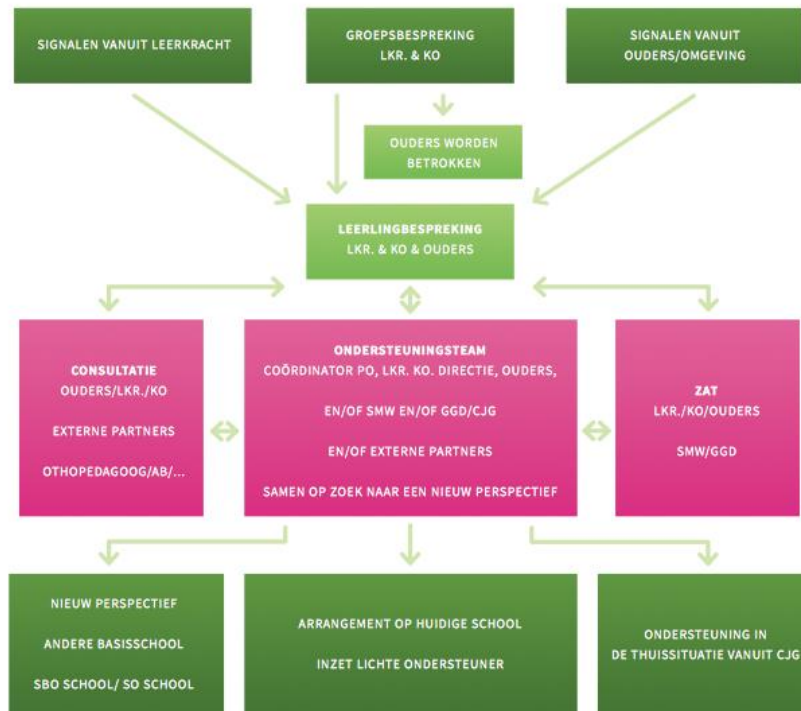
SIGNALEN VANUIT LEERKRACHT

GROEPSBESPREKING
LKR. & KO

SIGNALEN VANUIT
OUDERS/OMGEVING

OUDERS WORDEN
BETROKKEN

LEERLINGBESPREKING
LKR. & KO & OUDERS

CONSULTATIE
OUDERS/LKR./KO

EXTERNE PARTNERS

OTHOPEDAGOOG/AB/...

ONDERSTEUNINGSTEAM
COÖRDINATOR PO, LKR. KO. DIRECTIE, OUDERS,

EN/OF SMW EN/OF GGD/CJG

EN/OF EXTERNE PARTNERS

SAMEN OP ZOEK NAAR EEN NIEUW PERSPECTIEF

ZAT
LKR./KO/OUDERS

SMW/GGD

NIEUW PERSPECTIEF

ANDERE BASISSCHOOL

SBO SCHOOL/ SO SCHOOL

ARRANGEMENT OP HUIDIGE SCHOOL

INZET LICHTE ONDERSTEUNER

ONDERSTEUNING IN
DE THUISSITUATIE VANUIT CJG